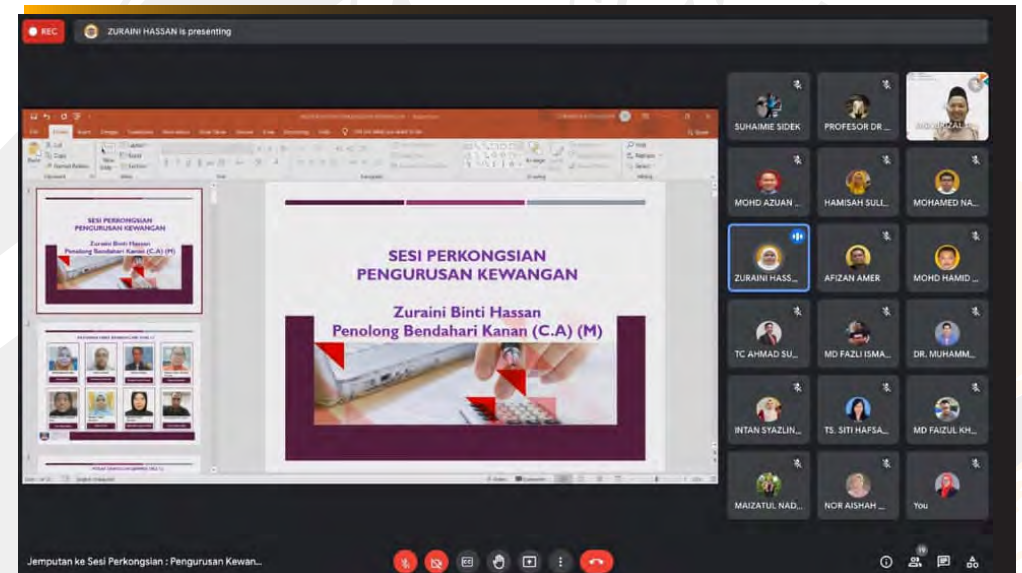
REC

ZURAINI HASSAN is presenting

SESI PERKONGSIAN PENGURUSAN KEWANGAN

Zuraini Binti Hassan
Penolong Bendahari Kanan (C.A) (M)

SESI PERKONGSIAN PENGURUSAN KEWANGAN

Zuraini Binti Hassan
Penolong Bendahari Kanan (C.A) (M)

SUHAIMIE SIDEK

PROFESOR DR ...

MOHD AZUAN ...

HAMISAH SULI...

MOHAMED NA...

ZURAINI HASS...

AFIZAN AMER

MOHD HAMID ...

TC AHMAD SU...

MD FAZLI ISMA...

DR. MUHAMM...

INTAN SYAZLIN...

TS. SITI HAFSA...

MD FAIZUL KH...

MAIZATUL NAD...

NOR AISHAH ...

You

Jemputan ke Sesi Perkongsian : Pengurusan Kewan...

19